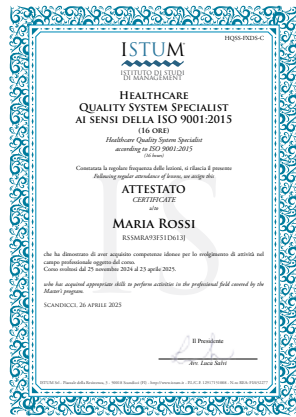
ISTUM®
ISTITUTO DI STUDI DI MANAGEMENT

HQSS-FXDS-C

Healthcare
Quality System Specialist
ai sensi della ISO 9001:2015
(16 ore)
Healthcare Quality System Specialist
according to ISO 9001:2015
(16 hours)

Constatata la regolare frequenza delle lezioni, si rilascia il presente
Following regular attendance of lessons, we assign this

ATTESTATO
CERTIFICATE
a/to

Maria Rossi
RSSMRA93F51D613J

che ha dimostrato di aver acquisito competenze idonee per lo svolgimento di attività nel campo professionale oggetto del Corso.
Corso svoltosi dal 25 novembre 2024 al 25 aprile 2025.

who has acquired appropriate skills to perform activities in the professional field covered by the Master's program.

Scandicci, 26 aprile 2025

Il Presidente

Avv. Luca Salvi

ISTUM Srl - Piazzale della Resistenza, 5 - 50018 Scandicci (FI) - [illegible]